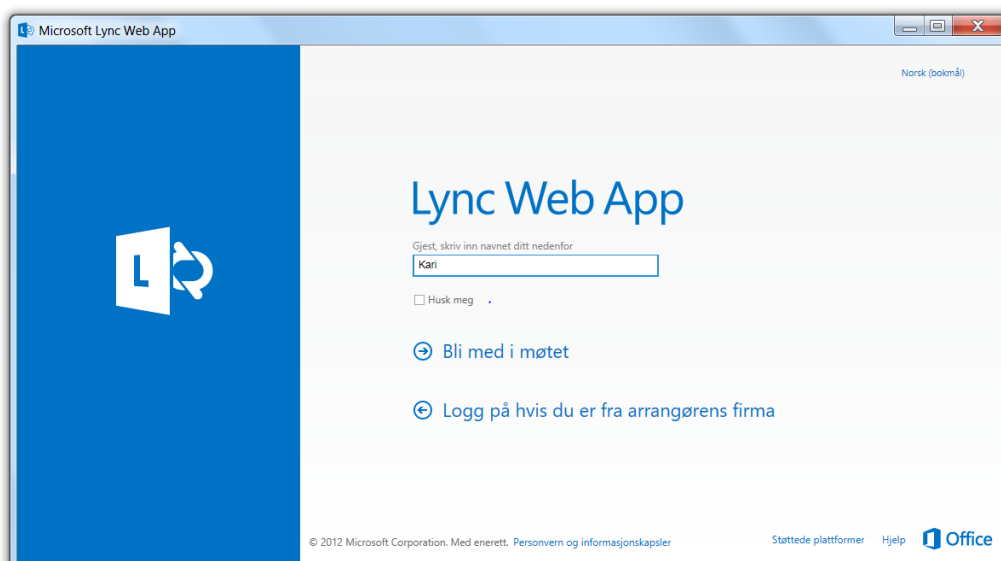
Microsoft Lync Web App

Norsk (bokmål)

Lync Web App

Gjest, skriv inn navnet ditt nedenfor

Kari

Husk meg

Bli med i møtet

Logg på hvis du er fra arrangørens firma

© 2012 Microsoft Corporation. Med enerett. Personvern og informasjonskapsler

Støttede plattformer Hjelp Office